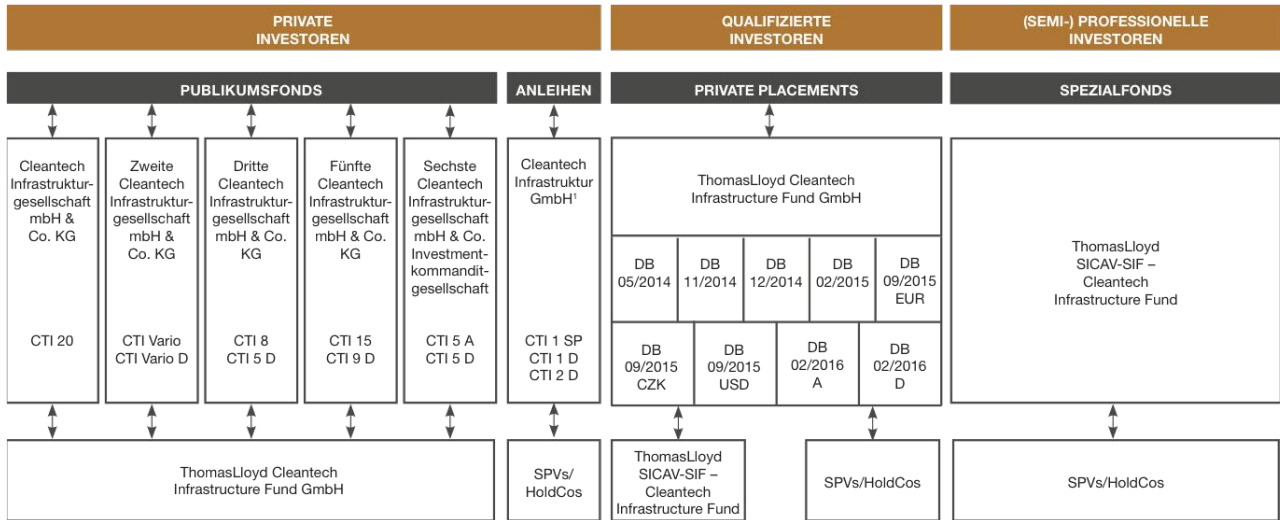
PRIVATE INVESTOREN

QUALIFIZIERTE INVESTOREN

(SEMI-) PROFESSIONELLE INVESTOREN

PUBLIKUMSFONDS

ANLEIHEN

PRIVATE PLACEMENTS

SPEZIALFONDS

Cleantech Infrastrukturgesellschaft mbH & Co. KG

CTI 20

Zweite Cleantech Infrastrukturgesellschaft mbH & Co. KG

CTI Vario
CTI Vario D

Dritte Cleantech Infrastrukturgesellschaft mbH & Co. KG

CTI 8
CTI 5 D

Fünfte Cleantech Infrastrukturgesellschaft mbH & Co. KG

CTI 15
CTI 9 D

Sechste Cleantech Infrastrukturgesellschaft mbH & Co. Investmentkommanditgesellschaft

CTI 5 A
CTI 5 D

Cleantech Infrastruktur GmbH$^1$

CTI 1 SP
CTI 1 D
CTI 2 D

ThomasLloyd Cleantech Infrastructure Fund GmbH

| DB 05/2014 | DB 11/2014 | DB 12/2014 | DB 02/2015 | DB 09/2015 EUR |
|---|---|---|---|---|

| DB 09/2015 CZK | DB 09/2015 USD | DB 02/2016 A | DB 02/2016 D |
|---|---|---|---|

ThomasLloyd SICAV-SIF – Cleantech Infrastructure Fund

ThomasLloyd Cleantech Infrastructure Fund GmbH

SPVs/ HoldCos

ThomasLloyd SICAV-SIF – Cleantech Infrastructure Fund

SPVs/HoldCos

SPVs/HoldCos